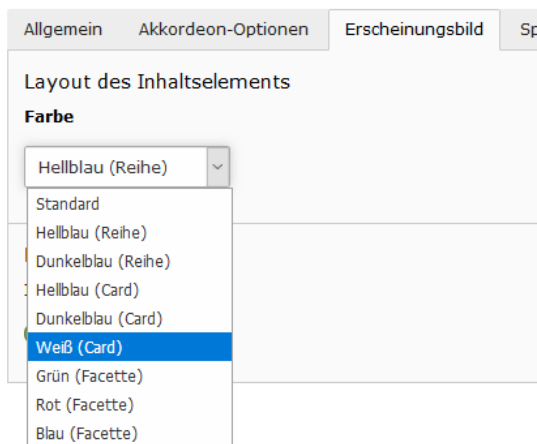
Allgemein | Akkordeon-Optionen | Erscheinungsbild | Sp

Layout des Inhaltselements

**Farbe**

Hellblau (Reihe)

Standard
Hellblau (Reihe)
Dunkelblau (Reihe)
Hellblau (Card)
Dunkelblau (Card)
Weiß (Card)
Grün (Facette)
Rot (Facette)
Blau (Facette)